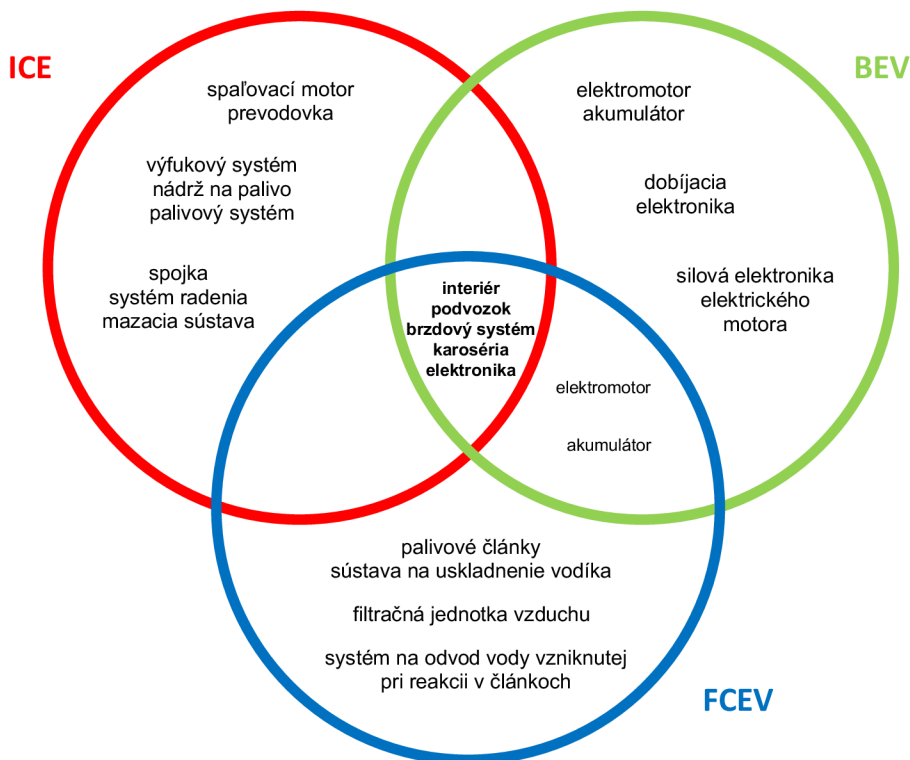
ICE

BEV

spaľovací motor
prevodovka

výfukový systém
nádrž na palivo
palivový systém

spojka
systém radenia
mazacia sústava

elektromotor
akumulátor

dobíjacia
elektronika

silová elektronika
elektrického
motora

interiér
podvozok
brzdový systém
karoséria
elektronika

elektromotor

akumulátor

palivové články
sústava na uskladnenie vodíka

filtračná jednotka vzduchu

systém na odvod vody vzniknutej
pri reakcii v článkoch

FCEV